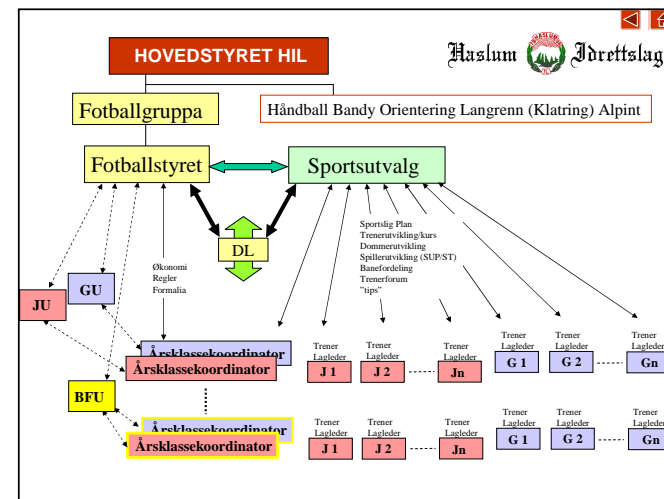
HOVEDSTYRET HIL

Haslum Idrettslag

Fotballgruppa

Håndball Bandy Orientering Langrenn (Klatring) Alpint

Fotballstyret

Sportsutvalg

DL

Økonomi
Regler
Formalia

Sportslig Plan
Trenerutvikling/kurs
Dommerutvikling
Spillerutvikling (SUP/ST)
Banefordeling
Trenerforum
"tips"

JU

GU

BFU

Årsklassekoordinator
Årsklassekoordinator

Trener
Lagleder
J 1

Trener
Lagleder
J 2

Trener
Lagleder
Jn

Trener
Lagleder
G 1

Trener
Lagleder
G 2

Trener
Lagleder
Gn

Årsklassekoordinator
Årsklassekoordinator

Trener
Lagleder
J 1

Trener
Lagleder
J 2

Trener
Lagleder
Jn

Trener
Lagleder
G 1

Trener
Lagleder
G 2

Trener
Lagleder
Gn